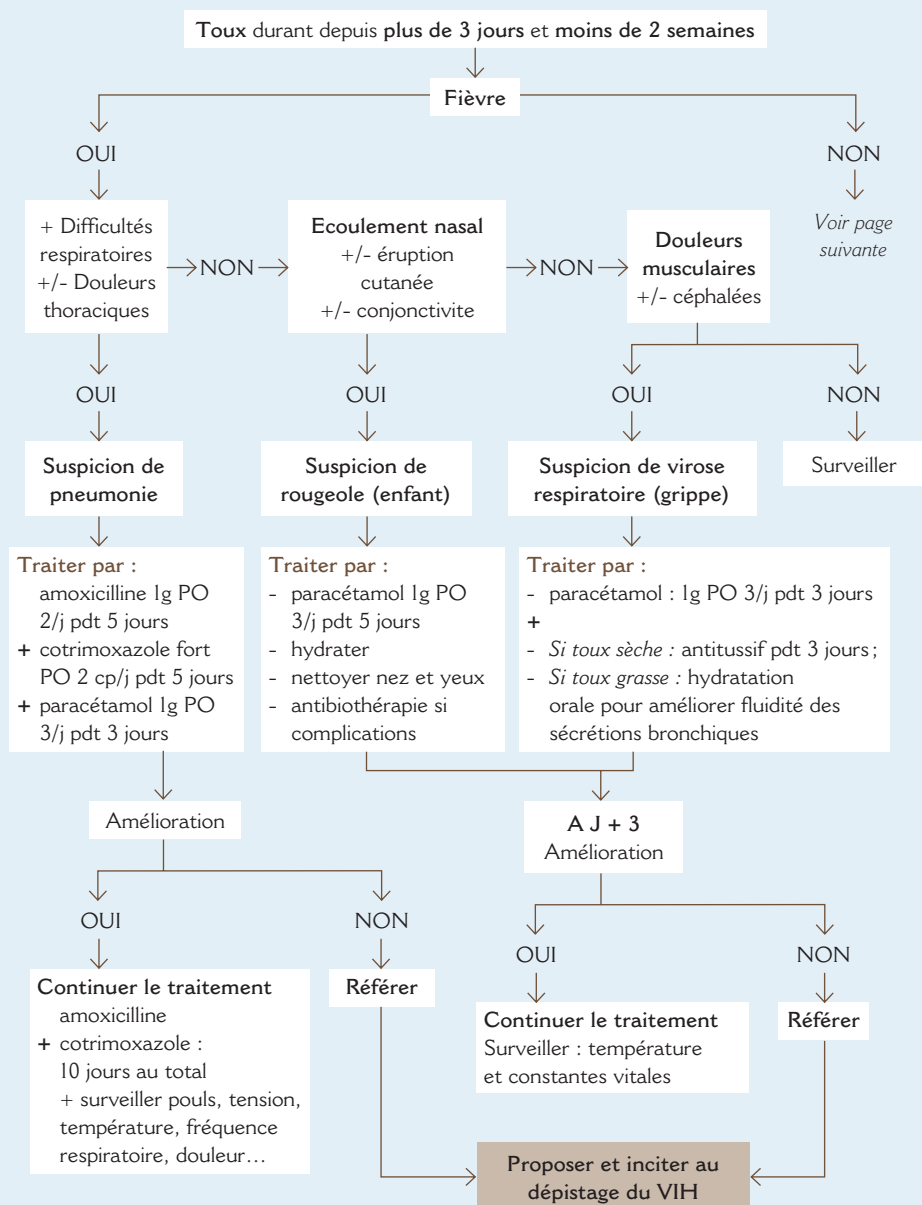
Toux durant depuis plus de 3 jours et moins de 2 semaines

Fièvre

OUI

NON

Voir page suivante

+ Difficultés respiratoires +/- Douleurs thoraciques

NON

Ecoulement nasal +/- éruption cutanée +/- conjonctivite

NON

Douleurs musculaires +/- céphalées

OUI

OUI

OUI

NON

Suspicion de pneumonie

Suspicion de rougeole (enfant)

Suspicion de virose respiratoire (grippe)

Surveiller

Traiter par :
amoxicilline 1g PO 2/j pdt 5 jours
+ cotrimoxazole fort PO 2 cp/j pdt 5 jours
+ paracétamol 1g PO 3/j pdt 3 jours

Traiter par :
- paracétamol 1g PO 3/j pdt 5 jours
- hydrater
- nettoyer nez et yeux
- antibiothérapie si complications

Traiter par :
- paracétamol : 1g PO 3/j pdt 3 jours
+
- Si toux sèche : antitussif pdt 3 jours ;
- Si toux grasse : hydratation orale pour améliorer fluidité des sécrétions bronchiques

Amélioration

A J + 3
Amélioration

OUI

NON

OUI

NON

Continuer le traitement
amoxicilline
+ cotrimoxazole : 10 jours au total
+ surveiller pouls, tension, température, fréquence respiratoire, douleur…

Référer

Continuer le traitement
Surveiller : température et constantes vitales

Référer

Proposer et inciter au dépistage du VIH